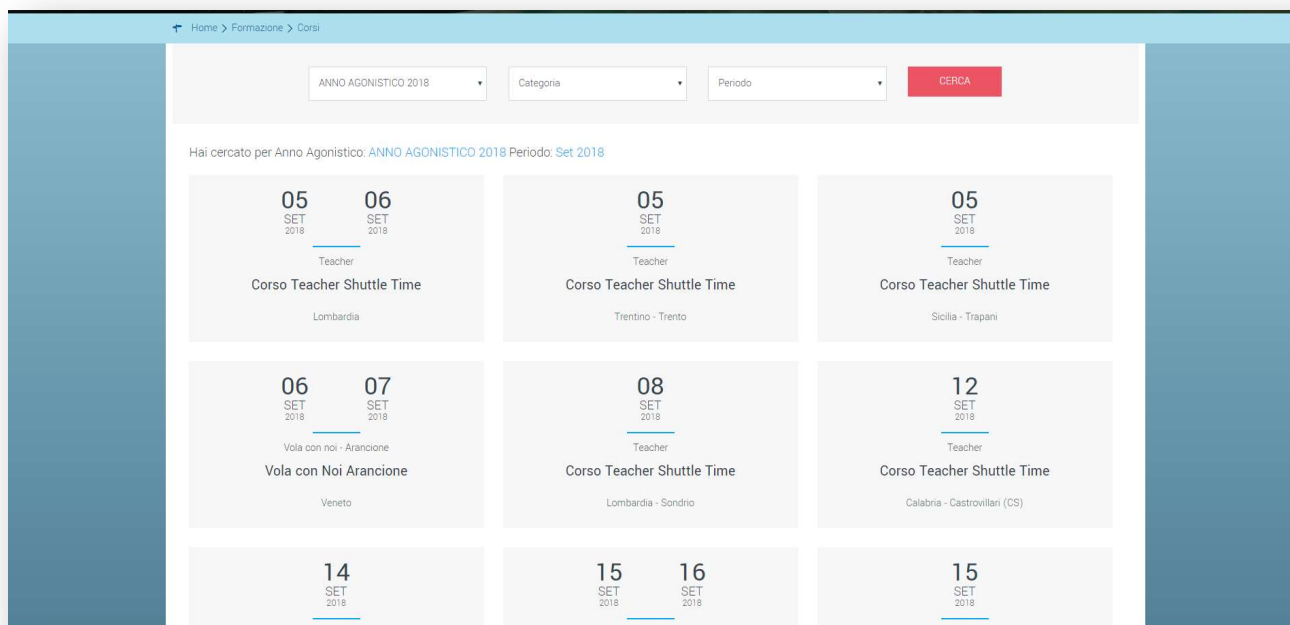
Home > Formazione > Corsi

ANNO AGONISTICO 2018 ▾ Categoria ▾ Periodo ▾ CERCA

Hai cercato per Anno Agonistico: ANNO AGONISTICO 2018 Periodo: Set 2018

05 SET 2018 06 SET 2018
Teacher
Corso Teacher Shuttle Time
Lombardia

05 SET 2018
Teacher
Corso Teacher Shuttle Time
Trentino - Trento

05 SET 2018
Teacher
Corso Teacher Shuttle Time
Sicilia - Trapani

06 SET 2018 07 SET 2018
Vola con noi - Arancione
Vola con Noi Arancione
Veneto

08 SET 2018
Teacher
Corso Teacher Shuttle Time
Lombardia - Sondrio

12 SET 2018
Teacher
Corso Teacher Shuttle Time
Calabria - Castrovillari (CS)

14 SET 2018

15 SET 2018 16 SET 2018

15 SET 2018